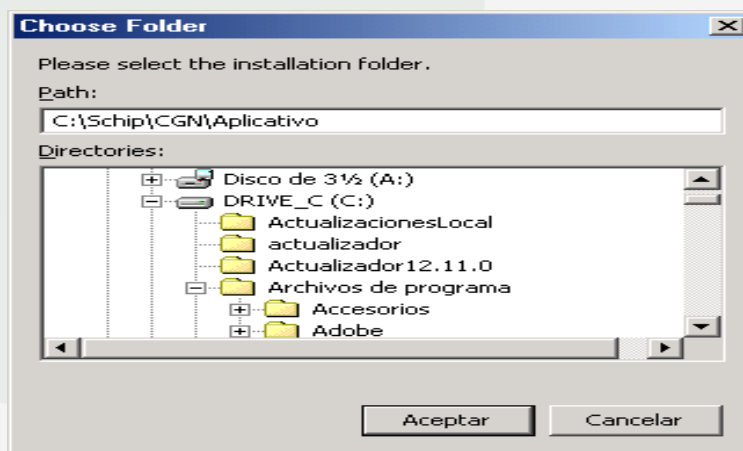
Choose Folder

Please select the installation folder.

Path:

C:\Schip\CGN\Aplicativo

Directories:

Disco de 3½ (A:)
DRIVE_C (C:)
ActualizacionesLocal
actualizador
Actualizador12.11.0
Archivos de programa
Accesorios
Adobe

Aceptar

Cancelar